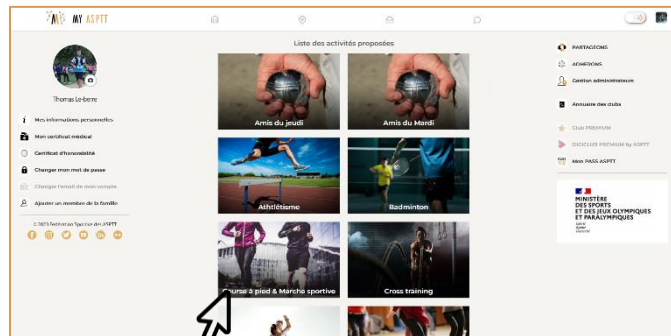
MY ASPTT

Liste des activités proposées

Thomas Le-berre

Mes informations personnelles
Mon certificat médical
Certificat d'honorabilité
Changer mon mot de passe
Changer l'email de mon compte
Ajouter un membre de la famille

© 2023 Fédération Sportive des ASPTT

Amis du jeudi
Amis du Mardi
Athlétisme
Badminton
Course à pied & Marche sportive
Cross training

PARTAGEONS
ADHÉRONS
Gestion administrateurs
Annuaire des clubs
Club PREMIUM
DIGICLUB PREMIUM by ASPTT
Mon PASS ASPTT

MINISTÈRE DES SPORTS ET DES JEUX OLYMPIQUES ET PARALYMPIQUES
Liberté Égalité Fraternité